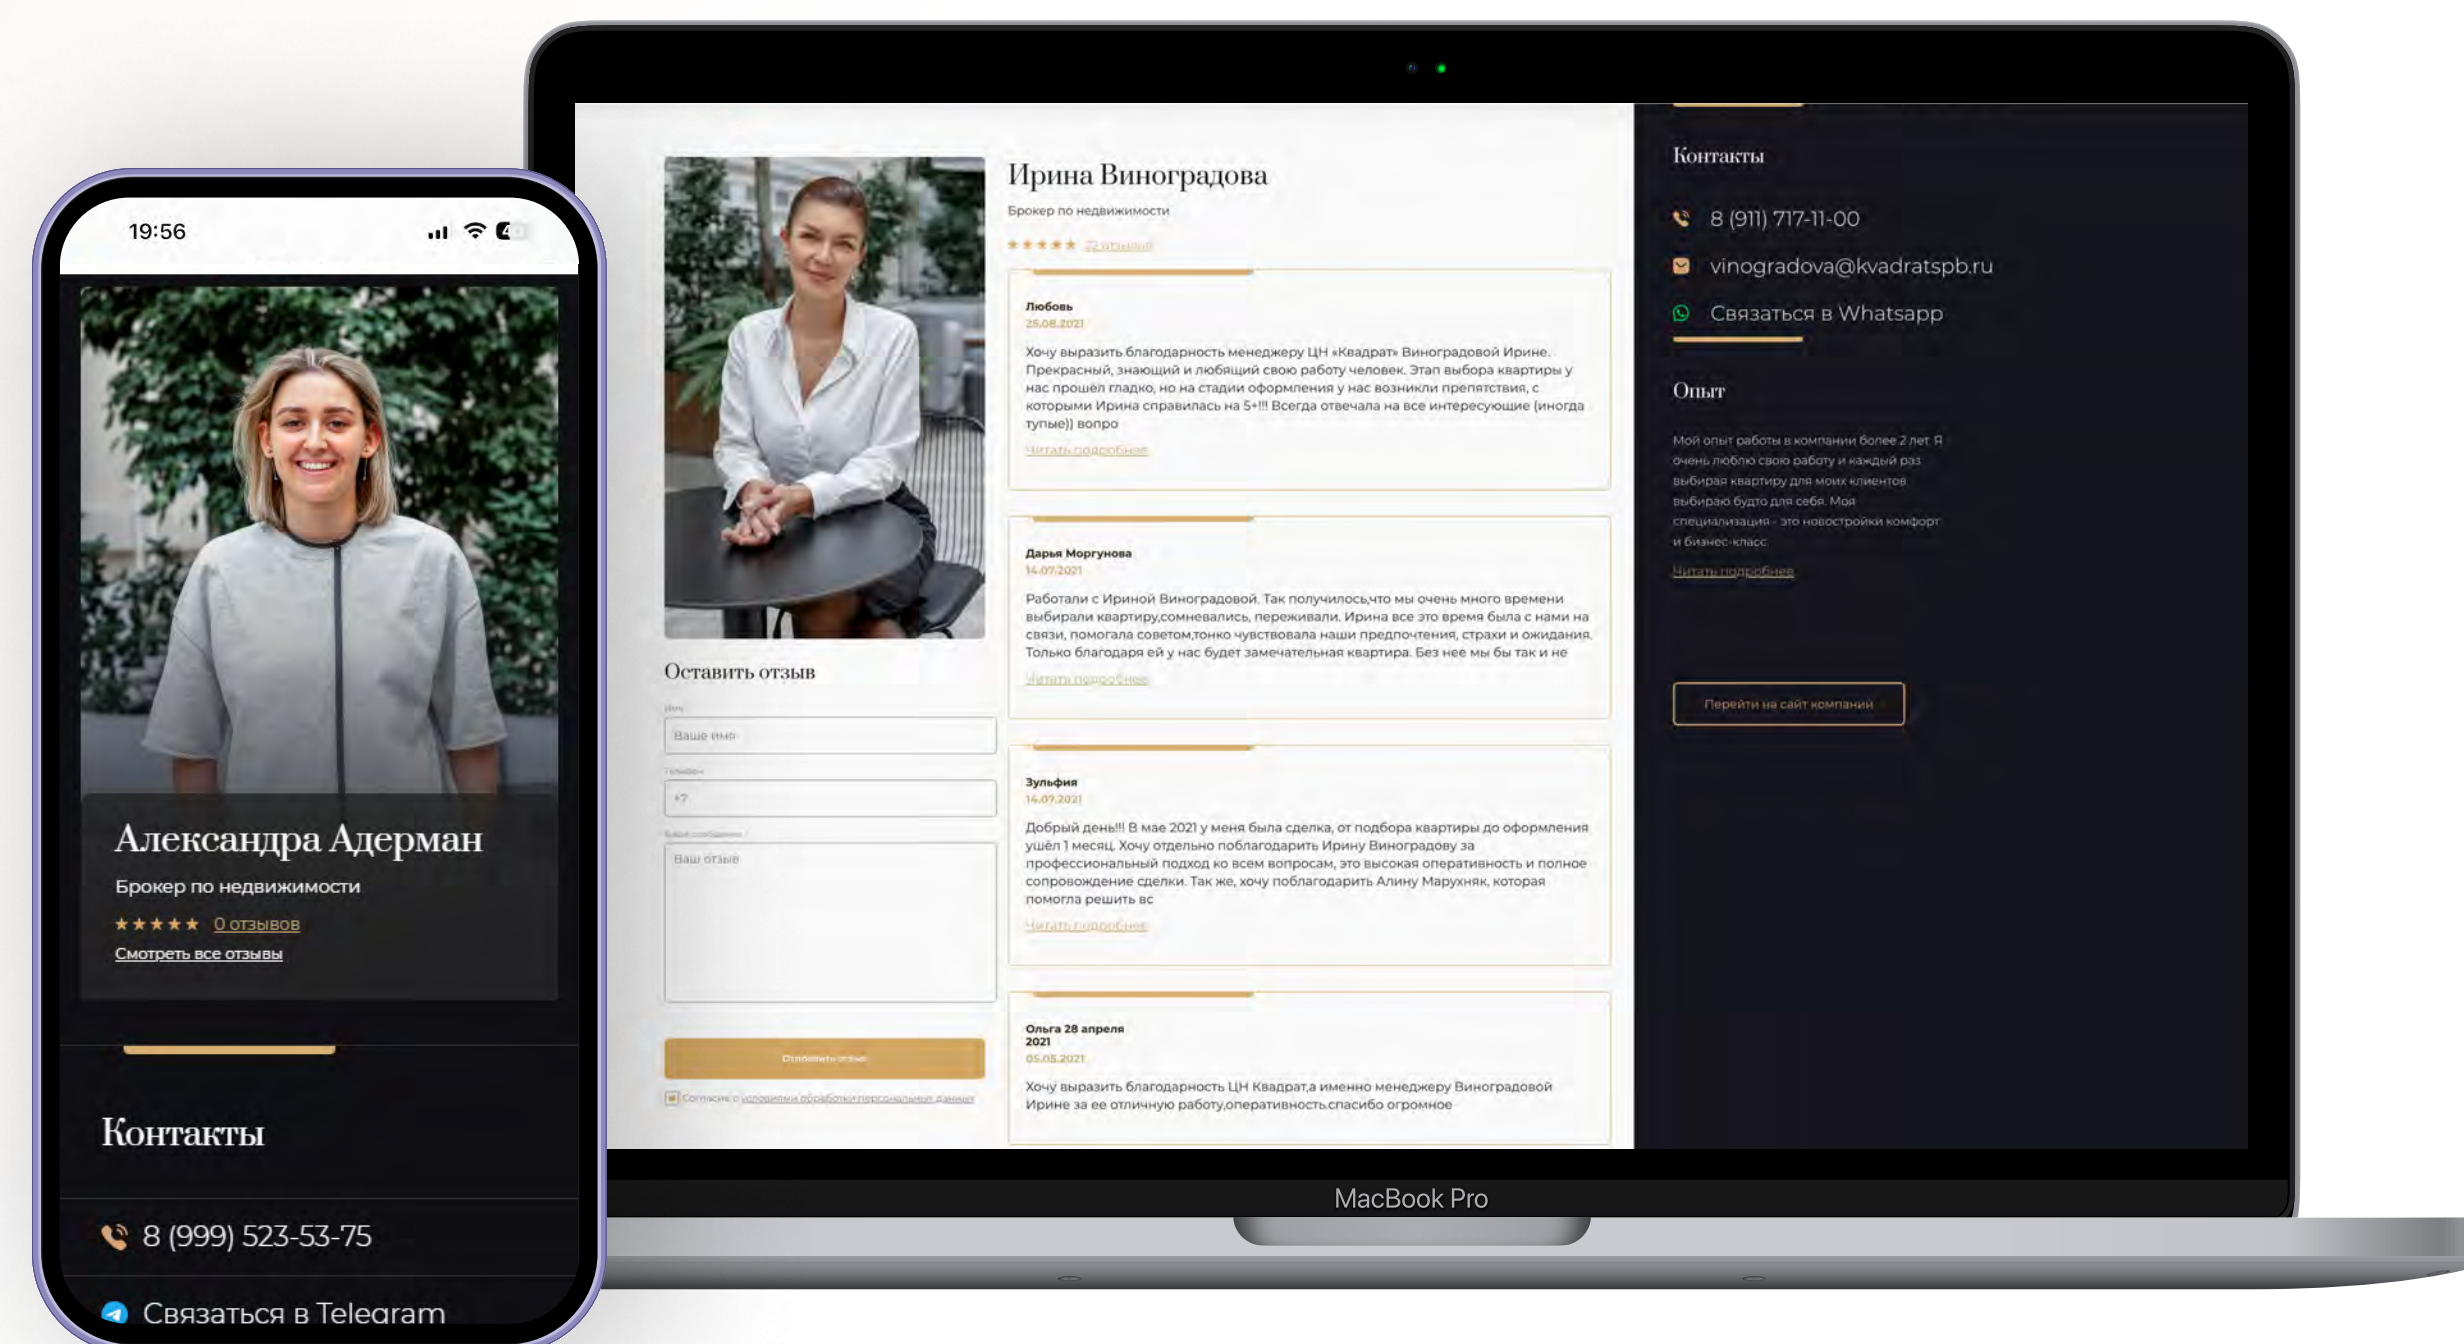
19:56

Александра Адерман

Брокер по недвижимости

★★★★★ 0 отзывов

Смотреть все отзывы

Контакты

8 (999) 523-53-75

Связаться в Telegram

Ирина Виноградова

Брокер по недвижимости

★★★★★ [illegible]

Любовь
25.08.2021

Хочу выразить благодарность менеджеру ЦН «Квадрат» Виноградовой Ирине. Прекрасный, знающий и любящий свою работу человек. Этап выбора квартиры у нас прошел гладко, но на стадии оформления у нас возникли препятствия, с которыми Ирина справилась на 5+!!! Всегда отвечала на все интересующие (иногда тупые)) вопро

Читать подробнее

Дарья Моргунова
14.07.2021

Работали с Ириной Виноградовой. Так получилось,что мы очень много времени выбирали квартиру,сомневались, переживали. Ирина все это время была с нами на связи, помогала советом,тонко чувствовала наши предпочтения, страхи и ожидания. Только благодаря ей у нас будет замечательная квартира. Без нее мы бы так и не

Читать подробнее

Зульфия
14.07.2021

Добрый день!!! В мае 2021 у меня была сделка, от подбора квартиры до оформления ушёл 1 месяц. Хочу отдельно поблагодарить Ирину Виноградову за профессиональный подход ко всем вопросам, это высокая оперативность и полное сопровождение сделки. Так же, хочу поблагодарить Алину Марухняк, которая помогла решить вс

Читать подробнее

Ольга 28 апреля 2021
05.05.2021

Хочу выразить благодарность ЦН Квадрат,а именно менеджеру Виноградовой Ирине за ее отличную работу,оперативность.спасибо огромное

Оставить отзыв

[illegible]
Ваше имя
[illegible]
+7
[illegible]
Ваш отзыв

Отправить отзыв

Согласие с условиями обработки персональных данных

Контакты

8 (911) 717-11-00

vinogradova@kvadratspb.ru

Связаться в Whatsapp

Опыт

Мой опыт работы в компании более 2 лет. Я очень люблю свою работу и каждый раз выбирая квартиру для моих клиентов выбираю будто для себя. Моя специализация - это новостройки комфорт и бизнес-класс

Читать подробнее

Перейти на сайт компании

MacBook Pro